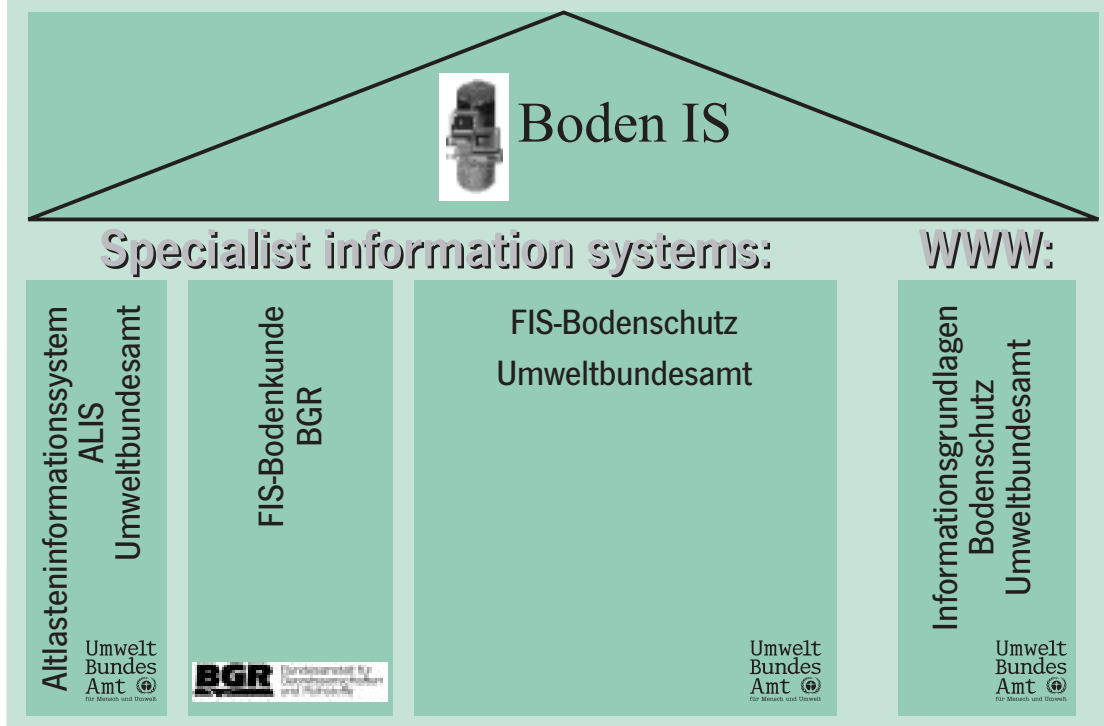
Boden IS

Specialist information systems:

WWW:

Altlasteninformationssystem
ALIS
Umweltbundesamt

Umwelt Bundes Amt
für Mensch und Umwelt

FIS-Bodenkunde
BGR

BGR Bundesanstalt für Geowissenschaften und Rohstoffe

FIS-Bodenschutz
Umweltbundesamt

Umwelt Bundes Amt
für Mensch und Umwelt

Informationsgrundlagen
Bodenschutz
Umweltbundesamt

Umwelt Bundes Amt
für Mensch und Umwelt